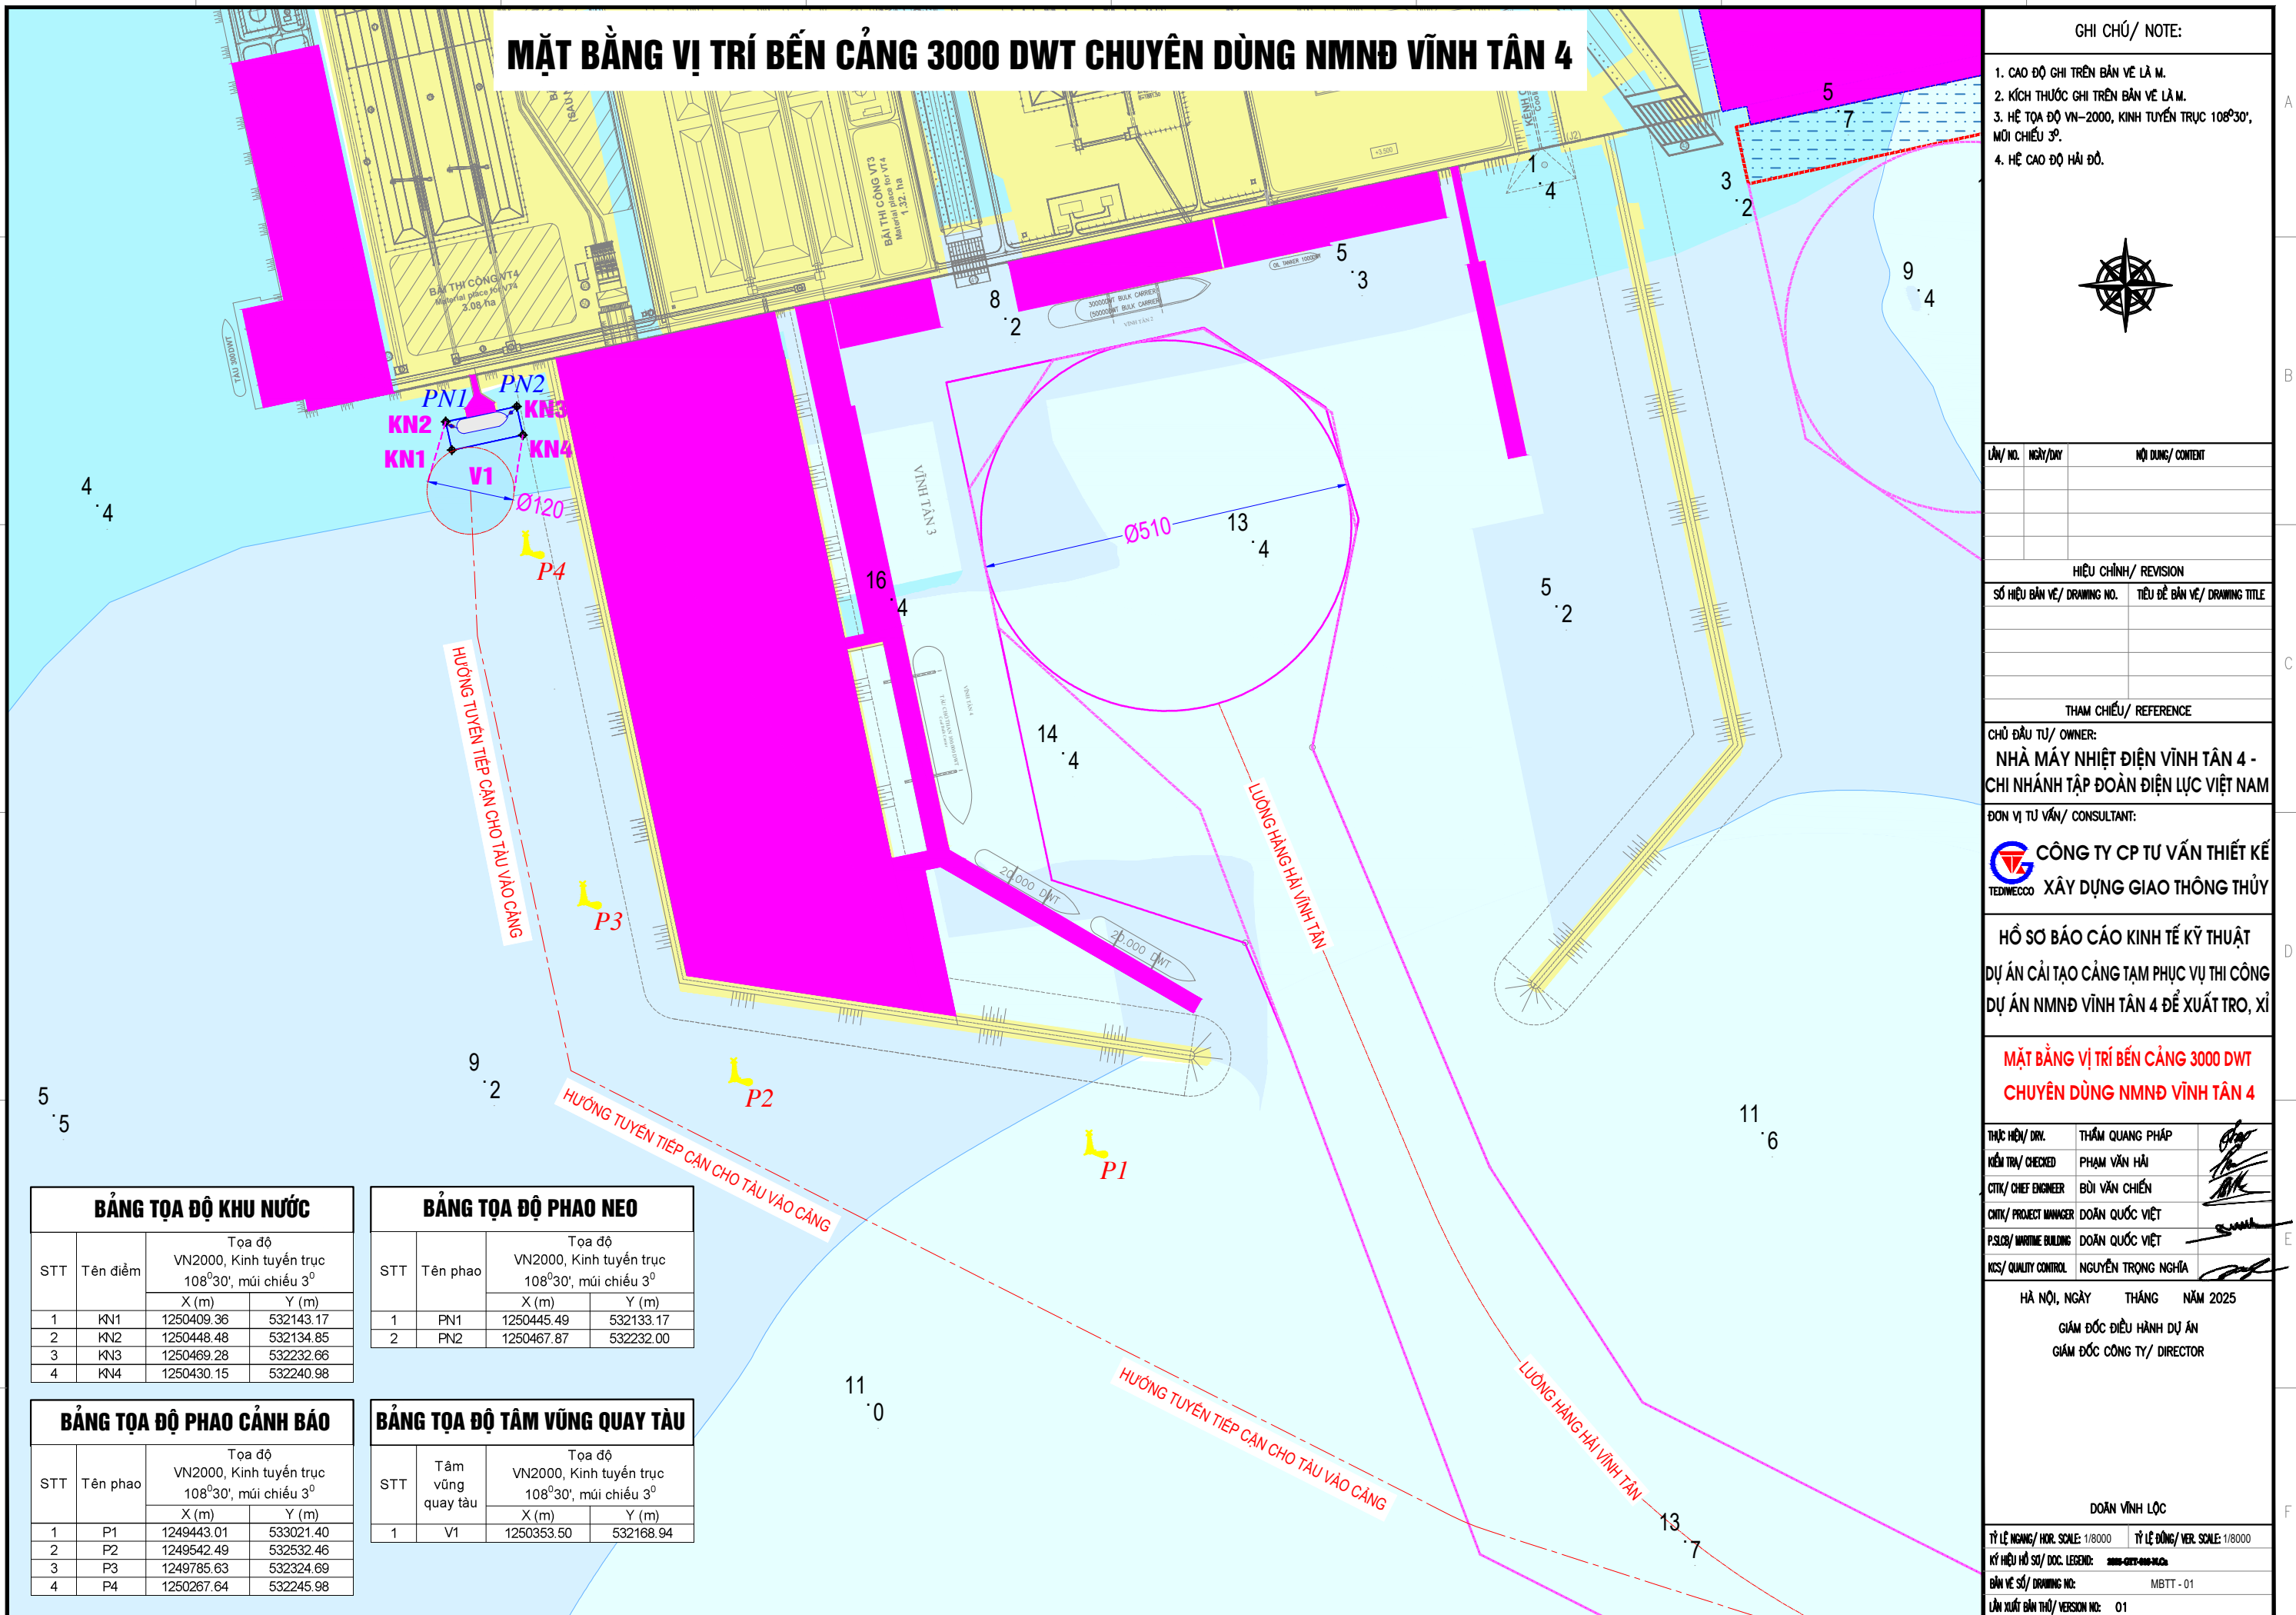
MẶT BẰNG VỊ TRÍ BẾN CẢNG 3000 DWT CHUYÊN DÙNG NMNĐ VĨNH TÂN 4

PN1 PN2
KN2 KN3
KN1 KN4
V1
Ø120
P4
P3
P2
P1
Ø510
VĨNH TÂN 3
20.000 DWT
20.000 DWT
HƯỚNG TUYẾN TIẾP CẬN CHO TÀU VÀO CẢNG
HƯỚNG TUYẾN TIẾP CẬN CHO TÀU VÀO CẢNG
HƯỚNG TUYẾN TIẾP CẬN CHO TÀU VÀO CẢNG
LUỒNG HÀNG HẢI VĨNH TÂN
LUỒNG HÀNG HẢI VĨNH TÂN
BÃI THI CÔNG VT4
BÃI THI CÔNG VT3

4 .4
5 .5
9 .2
11 .0
16 .4
13 .4
14 .4
5 .2
11 .6
13 .7
8 .2
5 .3
1 .4
3 .2
5 .7
9 .4

GHI CHÚ/ NOTE:
1. CAO ĐỘ GHI TRÊN BẢN VẼ LÀ M.
2. KÍCH THƯỚC GHI TRÊN BẢN VẼ LÀ M.
3. HỆ TỌA ĐỘ VN-2000, KINH TUYẾN TRỤC 108°30', MÚI CHIẾU 3°.
4. HỆ CAO ĐỘ HẢI ĐỒ.

| LẦN/ NO. | NGÀY/DAY | NỘI DUNG/ CONTENT |
|---|---|---|

HIỆU CHỈNH/ REVISION

| SỐ HIỆU BẢN VẼ/ DRAWING NO. | TIÊU ĐỀ BẢN VẼ/ DRAWING TITLE |
|---|---|

THAM CHIẾU/ REFERENCE
CHỦ ĐẦU TƯ/ OWNER:
NHÀ MÁY NHIỆT ĐIỆN VĨNH TÂN 4 - CHI NHÁNH TẬP ĐOÀN ĐIỆN LỰC VIỆT NAM
ĐƠN VỊ TƯ VẤN/ CONSULTANT:
TEDIWECCO CÔNG TY CP TƯ VẤN THIẾT KẾ XÂY DỰNG GIAO THÔNG THỦY
HỒ SƠ BÁO CÁO KINH TẾ KỸ THUẬT
DỰ ÁN CẢI TẠO CẢNG TẠM PHỤC VỤ THI CÔNG DỰ ÁN NMNĐ VĨNH TÂN 4 ĐỂ XUẤT TRO, XỈ
MẶT BẰNG VỊ TRÍ BẾN CẢNG 3000 DWT CHUYÊN DÙNG NMNĐ VĨNH TÂN 4

| THỰC HIỆN/ DRW. | THẨM QUANG PHÁP |
|---|---|
| KIỂM TRA/ CHECKED | PHẠM VĂN HẢI |
| CNTK/ CHIEF ENGINEER | BÙI VĂN CHIẾN |
| CNDA/ PROJECT MANAGER | DOÃN QUỐC VIỆT |
| P.SLCB/ MARITIME BUILDING | DOÃN QUỐC VIỆT |
| KCS/ QUALITY CONTROL | NGUYỄN TRỌNG NGHĨA |

HÀ NỘI, NGÀY THÁNG NĂM 2025
GIÁM ĐỐC ĐIỀU HÀNH DỰ ÁN
GIÁM ĐỐC CÔNG TY/ DIRECTOR
DOÃN VĨNH LỘC
TỶ LỆ NGANG/ HOR. SCALE: 1/8000 TỶ LỆ ĐỨNG/ VER. SCALE: 1/8000
KÝ HIỆU HỒ SƠ/ DOC. LEGEND: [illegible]
BẢN VẼ SỐ/ DRAWING NO: MBTT - 01
LẦN XUẤT BẢN THỨ/ VERSION NO: 01

BẢNG TỌA ĐỘ KHU NƯỚC
| STT | Tên điểm | X (m) | Y (m) |
|---|---|---|---|
| | | Tọa độ VN2000, Kinh tuyến trục 108°30', múi chiếu 3° | |
| 1 | KN1 | 1250409.36 | 532143.17 |
| 2 | KN2 | 1250448.48 | 532134.85 |
| 3 | KN3 | 1250469.28 | 532232.66 |
| 4 | KN4 | 1250430.15 | 532240.98 |

BẢNG TỌA ĐỘ PHAO NEO
| STT | Tên phao | X (m) | Y (m) |
|---|---|---|---|
| | | Tọa độ VN2000, Kinh tuyến trục 108°30', múi chiếu 3° | |
| 1 | PN1 | 1250445.49 | 532133.17 |
| 2 | PN2 | 1250467.87 | 532232.00 |

BẢNG TỌA ĐỘ PHAO CẢNH BÁO
| STT | Tên phao | X (m) | Y (m) |
|---|---|---|---|
| | | Tọa độ VN2000, Kinh tuyến trục 108°30', múi chiếu 3° | |
| 1 | P1 | 1249443.01 | 533021.40 |
| 2 | P2 | 1249542.49 | 532532.46 |
| 3 | P3 | 1249785.63 | 532324.69 |
| 4 | P4 | 1250267.64 | 532245.98 |

BẢNG TỌA ĐỘ TÂM VŨNG QUAY TÀU
| STT | Tâm vũng quay tàu | X (m) | Y (m) |
|---|---|---|---|
| | | Tọa độ VN2000, Kinh tuyến trục 108°30', múi chiếu 3° | |
| 1 | V1 | 1250353.50 | 532168.94 |